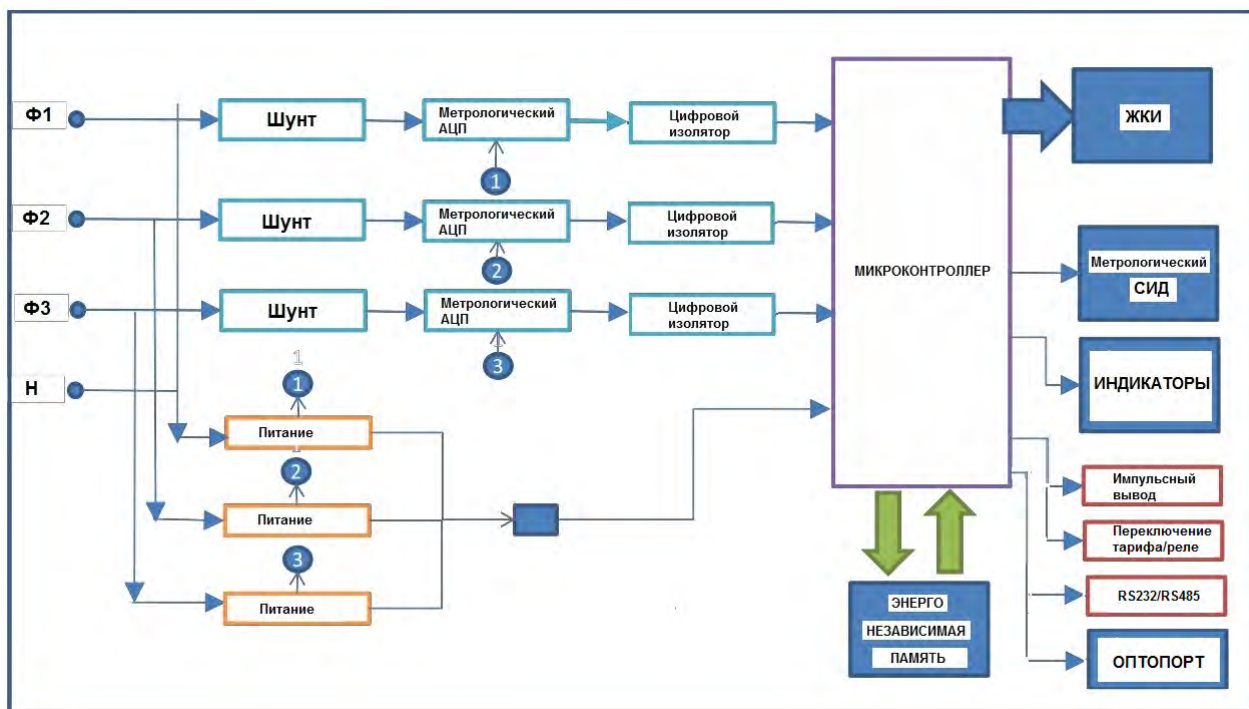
Ф1

Шунт

Метрологический АЦП

Цифровой изолятор

1

Ф2

Шунт

Метрологический АЦП

Цифровой изолятор

2

Ф3

Шунт

Метрологический АЦП

Цифровой изолятор

3

Н

1

1

Питание

2

Питание

3

Питание

МИКРОКОНТРОЛЛЕР

ЖКИ

Метрологический СИД

ИНДИКАТОРЫ

Импульсный вывод

Переключение тарифа/реле

RS232/RS485

ОПТОПОРТ

ЭНЕРГО НЕЗАВИСИМАЯ ПАМЯТЬ